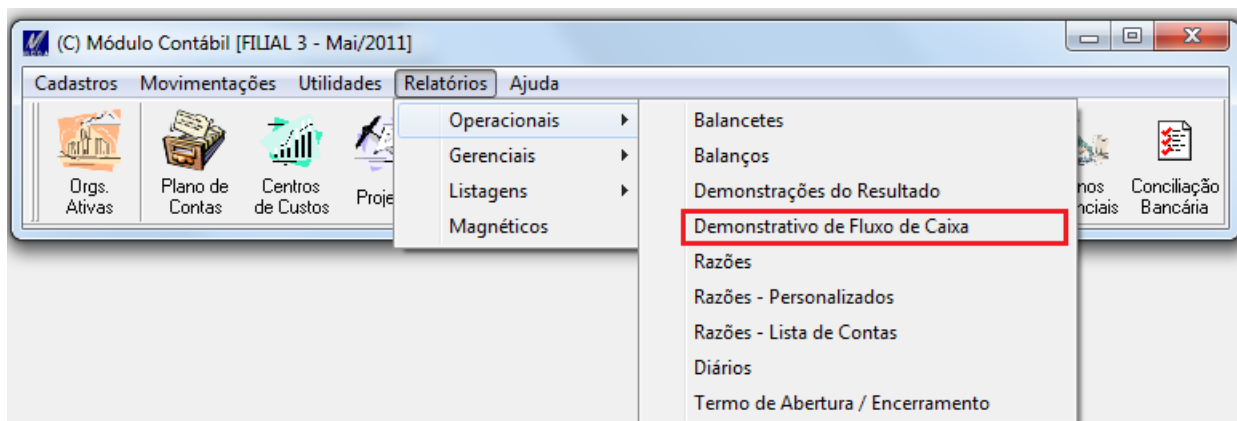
(C) Módulo Contábil [FILIAL 3 - Mai/2011]

Cadastros Movimentações Utilidades Relatórios Ajuda

Orgs. Ativas
Plano de Contas
Centros de Custos
Proje
nos nciais
Conciliação Bancária

Operacionais
Gerenciais
Listagens
Magnéticos

Balancetes
Balanços
Demonstrações do Resultado
Demonstrativo de Fluxo de Caixa
Razões
Razões - Personalizados
Razões - Lista de Contas
Diários
Termo de Abertura / Encerramento